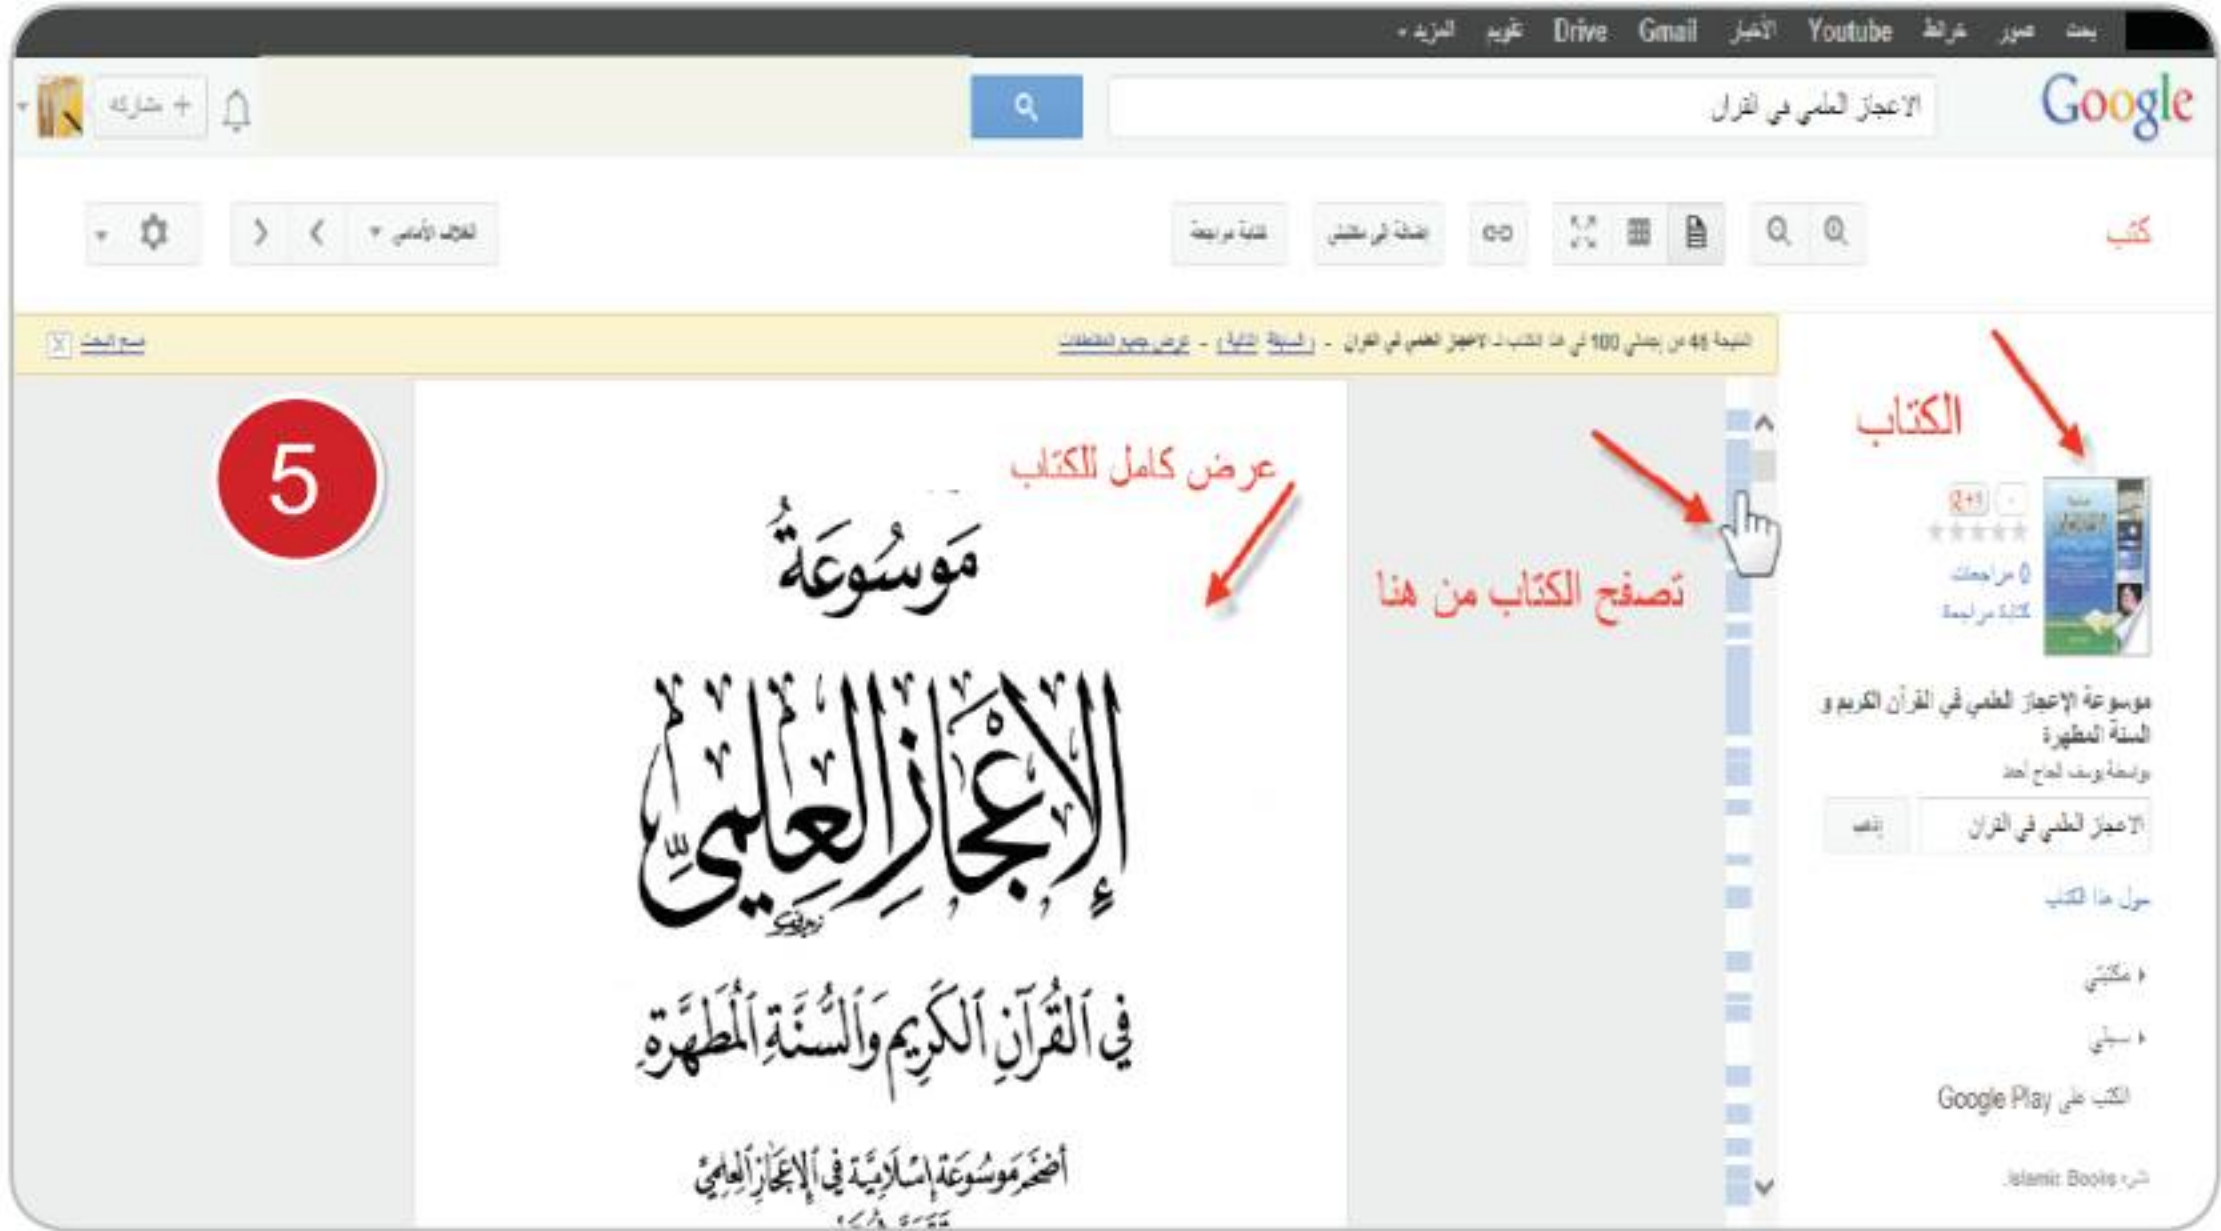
بحث صور خرائط Youtube الأخبار Gmail Drive تقويم المزيد ▾

Google
الاعجاز العلمي في القران

+ مشاركة

كتب

كتابة مراجعة
إضافة إلى مكتبتي

الغلاف الأمامي ▾

النتيجة 48 من إجمالي 100 في هذا الكتاب لـ الاعجاز العلمي في القران - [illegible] - عرض جميع المقتطفات
مسح البحث

الكتاب

عرض كامل للكتاب

تصفح الكتاب من هنا

5

موسوعة
الإعجاز العلمي
في القرآن الكريم والسنة المطهرة
أضخم موسوعة إسلامية في الإعجاز العلمي

+1
0 مراجعات
كتابة مراجعة

موسوعة الإعجاز العلمي في القرآن الكريم و السنة المطهرة
بواسطة يوسف الحاج أحمد

الاعجاز العلمي في القران
إذهب

حول هذا الكتاب

مكتبتي
سجلي
الكتب على Google Play

شراء Islamic Books